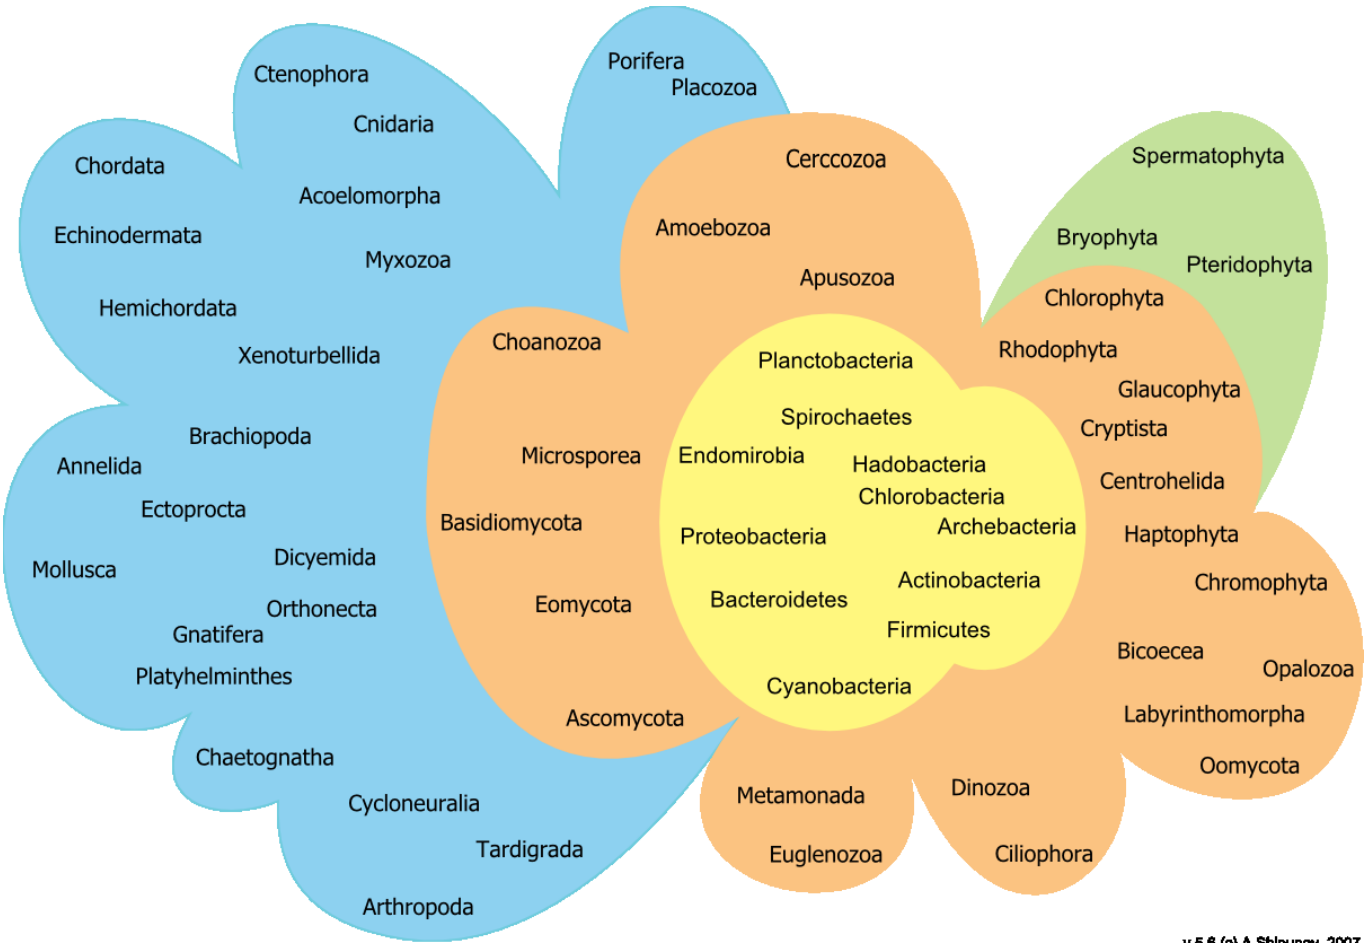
Ctenophora
Porifera
Placozoa
Cnidaria
Chordata
Acoelomorpha
Echinodermata
Myxozoa
Hemichordata
Xenoturbellida
Brachiopoda
Annelida
Ectoprocta
Mollusca
Dicyemida
Orthonecta
Gnatifera
Platyhelminthes
Chaetognatha
Cycloneuralia
Tardigrada
Arthropoda

Cerccozoa
Amoebozoa
Apusozoa
Choanozoa
Microsporea
Basidiomycota
Eomycota
Ascomycota
Metamonada
Euglenozoa
Dinozoa
Ciliophora

Spermatophyta
Bryophyta
Pteridophyta
Chlorophyta
Rhodophyta
Glaucophyta
Cryptista
Centrohelida
Haptophyta
Chromophyta
Bicoecea
Opalozoa
Labyrinthomorpha
Oomycota

Planctobacteria
Spirochaetes
Endomirobia
Hadobacteria
Chlorobacteria
Archebacteria
Proteobacteria
Actinobacteria
Bacteroidetes
Firmicutes
Cyanobacteria

v.5.6 (c) A.Shipunov, 2007